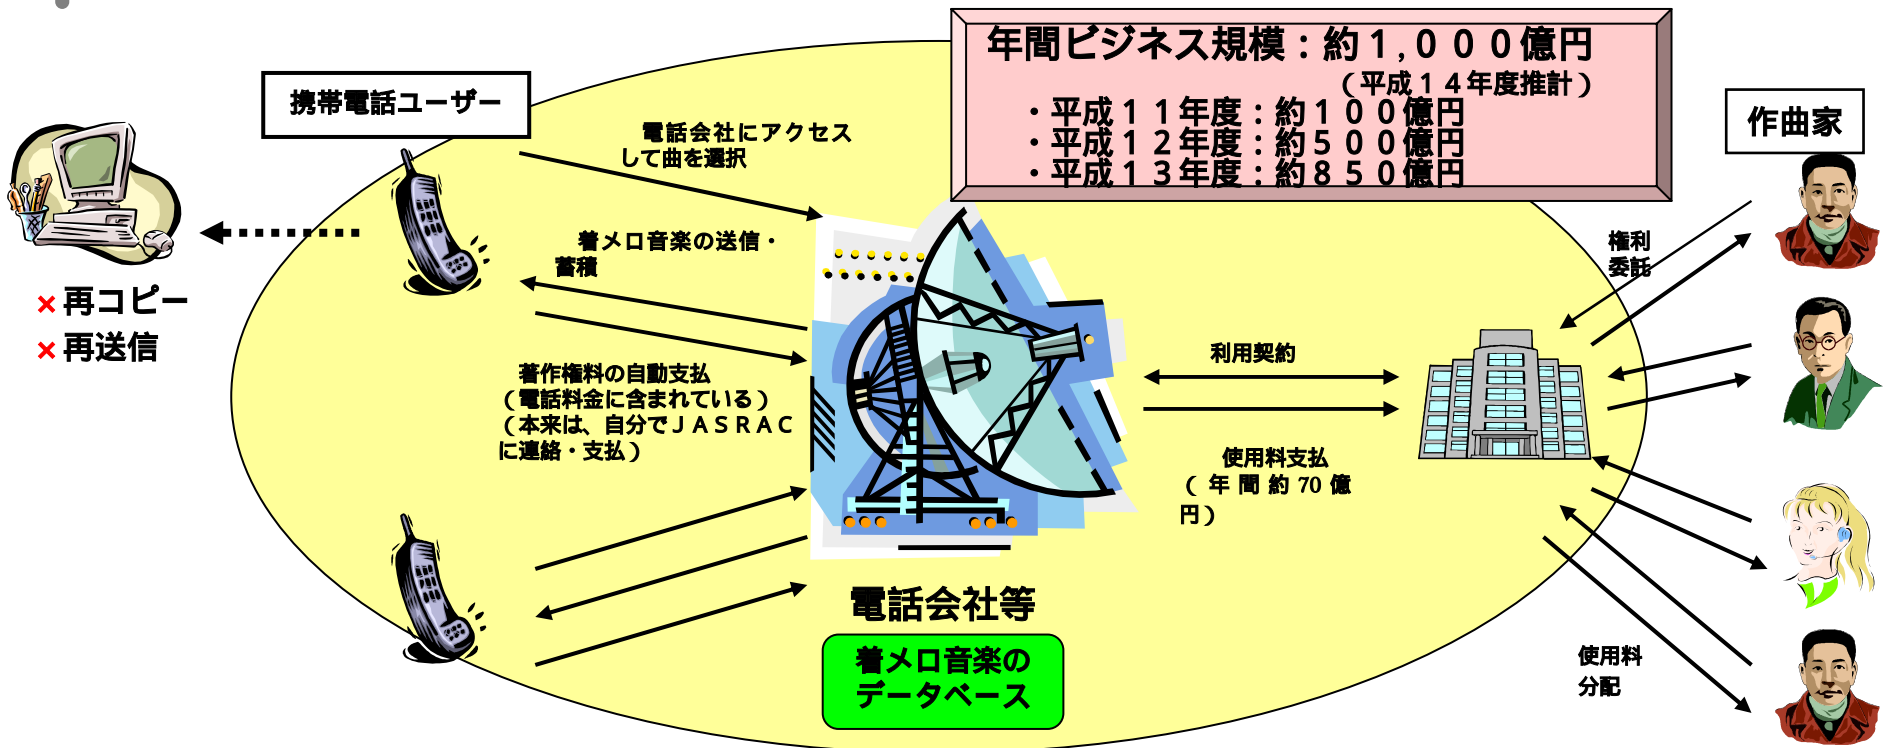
年間ビジネス規模：約１,０００億円
（平成１４年度推計）
・平成１１年度：約１００億円
・平成１２年度：約５００億円
・平成１３年度：約８５０億円

携帯電話ユーザー

電話会社にアクセスして曲を選択

着メロ音楽の送信・蓄積

着作権料の自動支払
（電話料金に含まれている）
（本来は、自分でＪＡＳＲＡＣに連絡・支払）

×再コピー
×再送信

電話会社等

着メロ音楽のデータベース

利用契約

使用料支払
（年間約70億円）

作曲家

権利委託

使用料分配